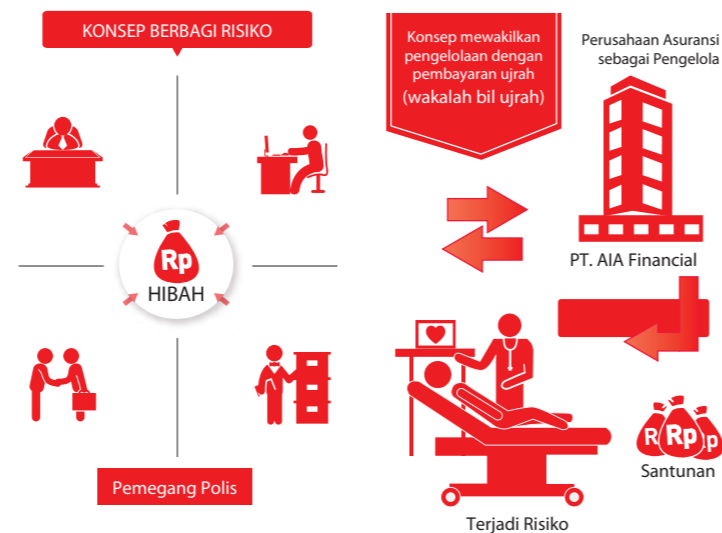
KONSEP BERBAGI RISIKO

Rp
HIBAH

Pemegang Polis

Konsep mewakilkan pengelolaan dengan pembayaran ujrah (wakalah bil ujrah)

Perusahaan Asuransi sebagai Pengelola

PT. AIA Financial

Rp Rp Rp
Santunan

Terjadi Risiko